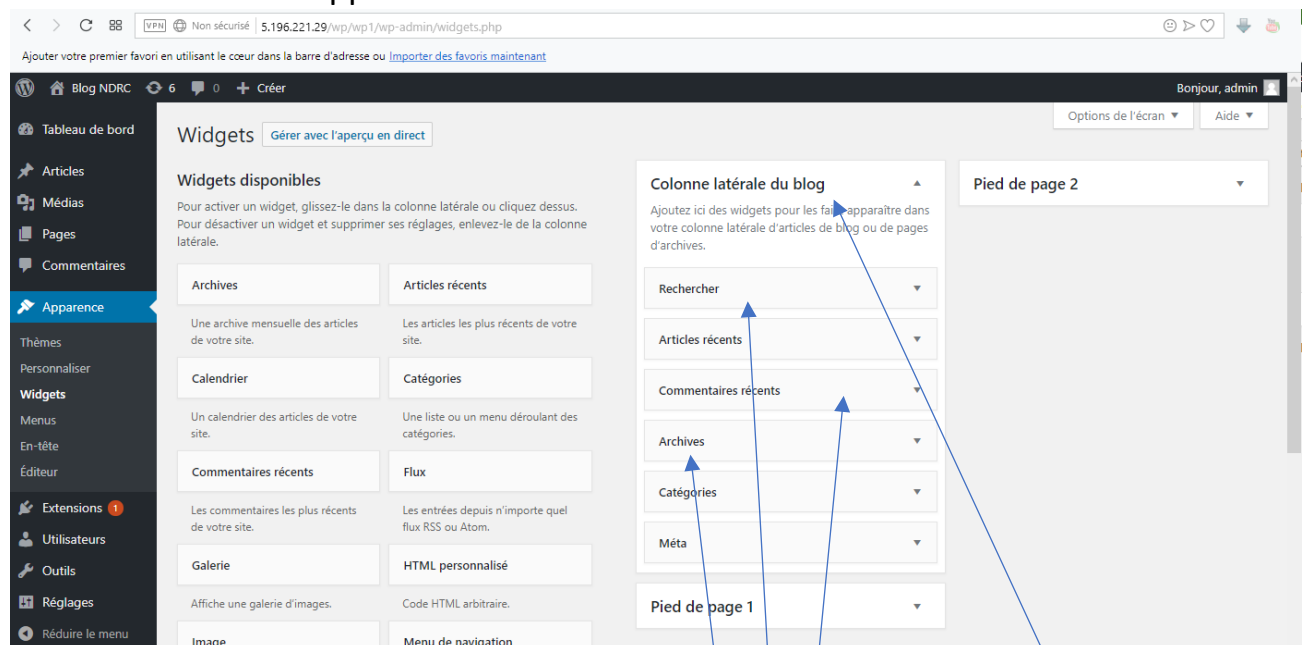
VPN Non sécurisé 5.196.221.29/wp/wp1/wp-admin/widgets.php

Ajouter votre premier favori en utilisant le cœur dans la barre d'adresse ou Importer des favoris maintenant

Blog NDRC 6 0 Créer

Bonjour, admin

Tableau de bord

Articles

Médias

Pages

Commentaires

Apparence

Thèmes

Personnaliser

Widgets

Menus

En-tête

Éditeur

Extensions 1

Utilisateurs

Outils

Réglages

Réduire le menu

Widgets Gérer avec l'aperçu en direct

Options de l'écran ▼ Aide ▼

Widgets disponibles

Pour activer un widget, glissez-le dans la colonne latérale ou cliquez dessus. Pour désactiver un widget et supprimer ses réglages, enlevez-le de la colonne latérale.

Archives

Une archive mensuelle des articles de votre site.

Articles récents

Les articles les plus récents de votre site.

Calendrier

Un calendrier des articles de votre site.

Catégories

Une liste ou un menu déroulant des catégories.

Commentaires récents

Les commentaires les plus récents de votre site.

Flux

Les entrées depuis n'importe quel flux RSS ou Atom.

Galerie

Affiche une galerie d'images.

HTML personnalisé

Code HTML arbitraire.

Image

Menu de navigation

Colonne latérale du blog

Ajoutez ici des widgets pour les faire apparaître dans votre colonne latérale d'articles de blog ou de pages d'archives.

Rechercher

Articles récents

Commentaires récents

Archives

Catégories

Méta

Pied de page 1

Pied de page 2